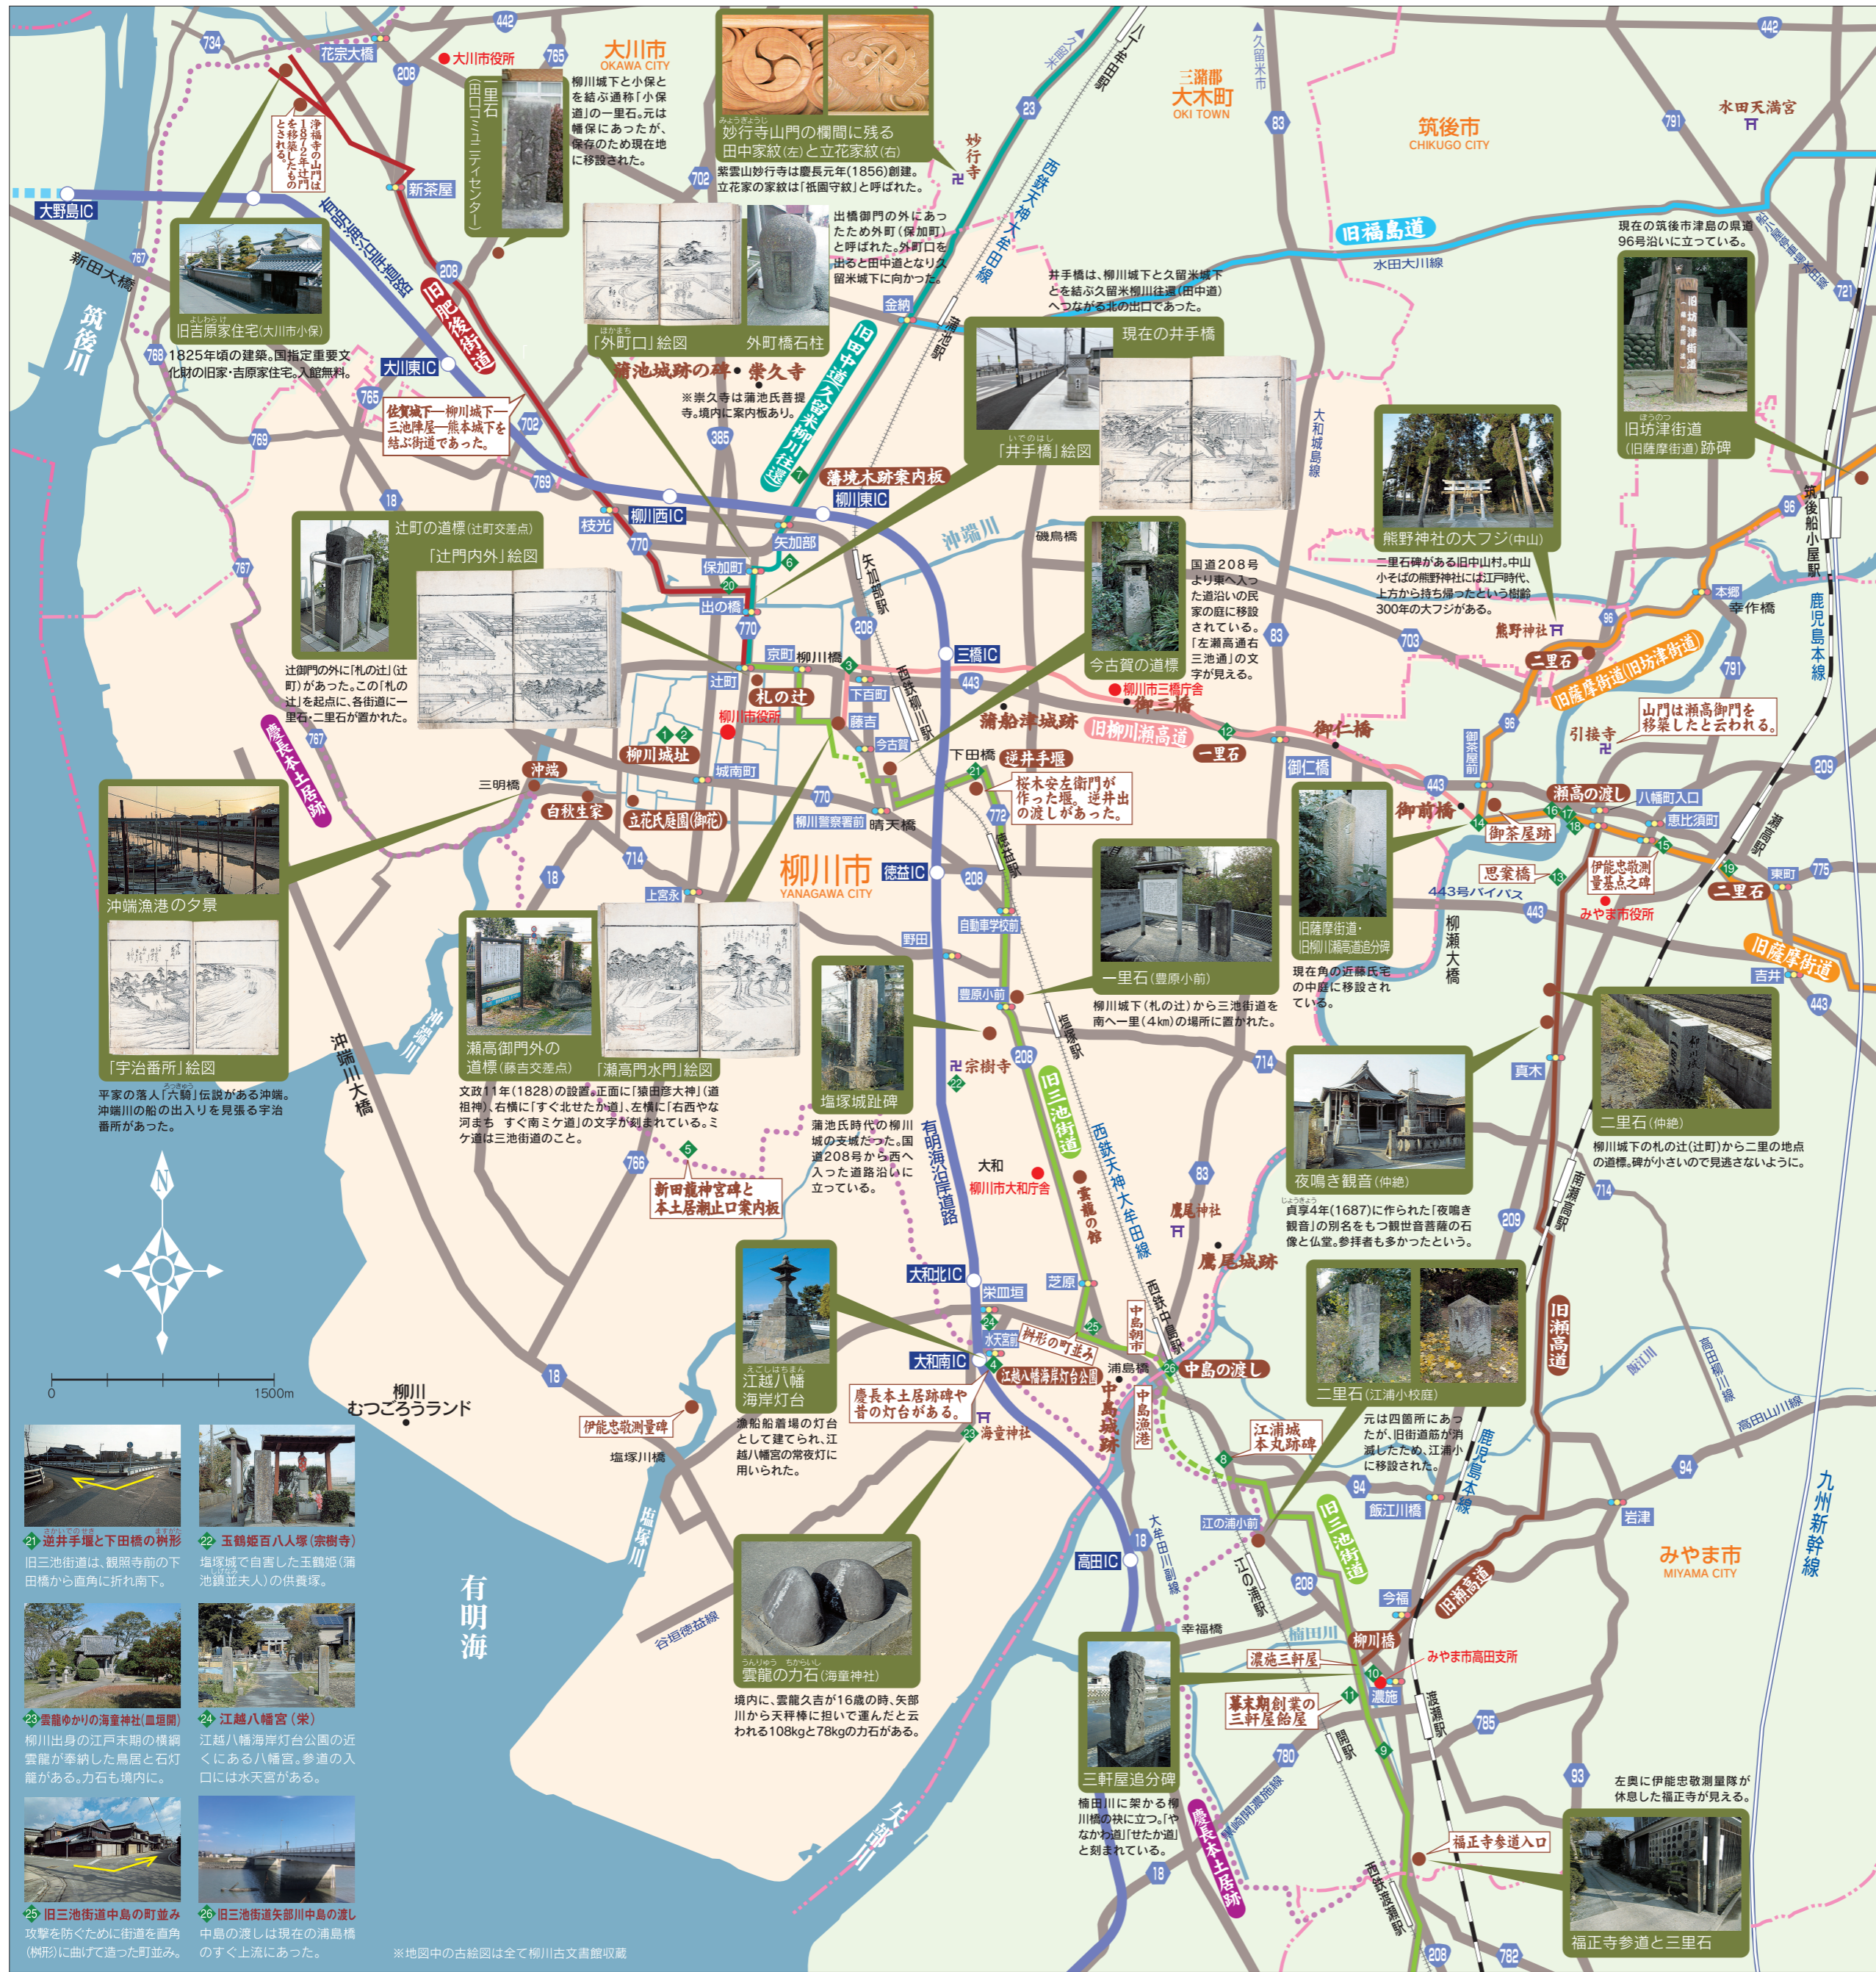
大川市
OKAWA CITY

大川市役所

花宗大橋

一里石
（田口コミュニティセンター）

柳川城下と小保とを結ぶ通称「小保道」の一里石。元は幡保にあったが、保存のため現在地に移設された。

妙行寺山門の欄間に残る田中家紋（左）と立花家紋（右）

紫雲山妙行寺は慶長元年(1856)創建。立花家の家紋は「祇園守紋」と呼ばれた。

妙行寺

三潴郡
大木町
OKI TOWN

筑後市
CHIKUGO CITY

水田天満宮

浄福寺の山門は旧柳川城の門を移築したものとされる。

新茶屋

大野島IC

新田大橋

筑後川

旧吉原家住宅（大川市小保）

1825年頃の建築。国指定重要文化財の旧家・吉原家住宅。入館無料。

大川東IC

旧肥後街道

佐賀城下—柳川城下—三池宿屋—熊本城下を結ぶ街道であった。

出橋御門の外にあったため外町（保加町）と呼ばれた。外町口を出ると田中道となり久留米城下に向かった。

「外町口」絵図

外町橋石柱

蒲池城跡の碑・崇久寺

※崇久寺は蒲池氏菩提寺。境内に案内板あり。

金納

旧田中道（久留米柳川往還）

西鉄天神大牟田線

井手橋は、柳川城下と久留米城下とを結ぶ久留米往還（田中道）へつながる北の出口であった。

現在の井手橋

「井手橋」絵図

旧福島道

水田大川線

現在の筑後市津島の県道96号沿いに立っている。

旧坊津街道（旧薩摩街道）跡碑

熊野神社の大フジ（中山）

二里石碑がある旧中山村。中山小そばの熊野神社には江戸時代、上方から持ち帰ったという樹齢300年の大フジがある。

熊野神社

筑後船小屋駅

鹿児島本線

幸作橋

本郷

二里石

旧薩摩街道（旧坊津街道）

山門は瀬高御門を移築したと云われる。

引接寺

藩境木跡案内板

柳川東IC

柳川西IC

枝光

矢加部

保加町

出の橋

沖端川

磯鳥橋

辻町の道標（辻町交差点）

「辻門内外」絵図

辻門の外に「札の辻」（辻町）があった。この「札の辻」を起点に、各街道に一里石・二里石が置かれた。

国道208号より東へ入った道沿いの民家の庭に移設されている。「左瀬高道右三池道」の文字が見える。

今古賀の道標

柳川市三橋庁舎

御三橋

蒲船津城跡

旧柳川瀬高道

一里石

御仁橋

御仁橋

京町

柳川橋

三橋IC

札の辻

下百町

藤吉

今古賀

柳川市役所

柳川城址

城南町

西鉄柳川駅

矢加部駅

下田橋

逆井手堰

桜木安左衛門が作った堰。逆井出の渡しがあった。

慶長本土居跡

三明橋

沖端

白秋生家

立花氏庭園（御花）

柳川警察署前

晴天橋

柳川市
YANAGAWA CITY

徳益IC

旧薩摩街道・旧柳川瀬高道分岐

現在の近藤氏宅の中庭に移設されている。

御前橋

御茶屋跡

瀬高の渡し

八幡町入口

恵比須町

思案橋

伊能忠敬測量点之碑

二里石

東町

みやま市役所

443号バイパス

柳瀬大橋

旧薩摩街道

吉井

沖端漁港の夕景

「宇治番所」絵図

平家の落人「六騎」伝説がある沖端。沖端川の船の出入りを見張る宇治番所があった。

上宮永

野田

自動車学校前

一里石（豊原小前）

柳川城下（札の辻）から三池街道を南へ一里（4km）の場所に置かれた。

豊原小前

瀬高御門外の道標（藤吉交差点）

「瀬高門水門」絵図

文政11年(1828)の設置。正面に「猿田彦大神」(道祖神)、右横に「すぐ北せたか道」、左横に「右西やな河まち　すぐ南ミケ道」の文字が刻まれている。ミケ道は三池街道のこと。

塩塚城趾碑

蒲池氏時代の柳川城の支城だった。国道208号から西へ入った道路沿いに立っている。

宗耕寺

塩塚駅

旧三池街道

西鉄天神大牟田線

沖端川大橋

沖端川

新田龍神宮碑と本土居潮止口案内板

大和

柳川市大和庁舎

雲龍の館

有明海沿岸道路

夜鳴き観音（仲絶）

貞享4年(1687)に作られた「夜鳴き観音」の別名をもつ舟形光背の石像と仏堂。参拝者も多かったという。

真木

二里石（仲絶）

柳川城下の札の辻（辻町）から二里の地点の道標。碑が小さいので見逃さないように。

南瀬高駅

鷹尾神社

鷹尾城跡

大和北IC

栄町里

芝原

大和南IC

水天宮

桝形の町並み

江越八幡海岸灯台公園

中島朝市

浦島橋

中島の渡し

中島漁港

中島城跡

江越八幡海岸灯台

漁船船着場の灯台として建てられ、江越八幡宮の常夜灯に用いられた。

慶長本土居跡碑や昔の灯台がある。

海童神社

江浦城本丸跡碑

二里石（江浦小校庭）

元は四箇所にあったが、旧街道筋が消滅したため、江浦小に移設された。

旧瀬高道

高田山川線

九州新幹線

柳川むつごろうランド

伊能忠敬測量碑

塩塚川橋

N

0　1500m

21 逆井手堰と下田橋の桝形
旧三池街道は、観照寺前の下田橋から直角に折れ南下。

22 玉鶴姫百八人塚（宗耕寺）
塩塚城で自害した玉鶴姫（蒲池鎮並夫人）の供養塔。

23 雲龍ゆかりの海童神社（皿垣開）
柳川出身の江戸末期の横綱雲龍が奉納した鳥居と石灯籠がある。力石も境内に。

24 江越八幡宮（栄）
江越八幡海岸灯台公園の近くにある八幡宮。参道の入口には水天宮がある。

25 旧三池街道中島の町並み
攻撃を防ぐために街道を直角（桝形）に曲げて造った町並み。

26 旧三池街道矢部川中島の渡し
中島の渡しは現在の浦島橋のすぐ上流にあった。

※地図中の古絵図は全て柳川古文書館収蔵

有明海

塩塚川

谷垣徳益線

雲龍の力石（海童神社）

境内に、雲龍久吉が16歳の時、矢部川から天秤棒に担いで運んだと云われる108kgと78kgの力石がある。

矢部川

高田IC

江の浦小前

江の浦駅

大牟田川副線

幸福橋

楠田川

柳川橋

濃施三軒屋

幕末期創業の三軒屋銘屋

濃施

みやま市高田支所

渡瀬駅

開駅

三軒屋追分碑

楠田川に架かる柳川橋の袂に立つ。「やなかわ道」「せたか道」と刻まれている。

慶長本土居跡

西鉄渡瀬駅

福正寺参道入口

左奥に伊能忠敬測量隊が休息した福正寺が見える。

福正寺参道と三里石

みやま市
MIYAMA CITY

今福

岩津

飯江川橋

鹿児島本線

飯江川

高田柳川線